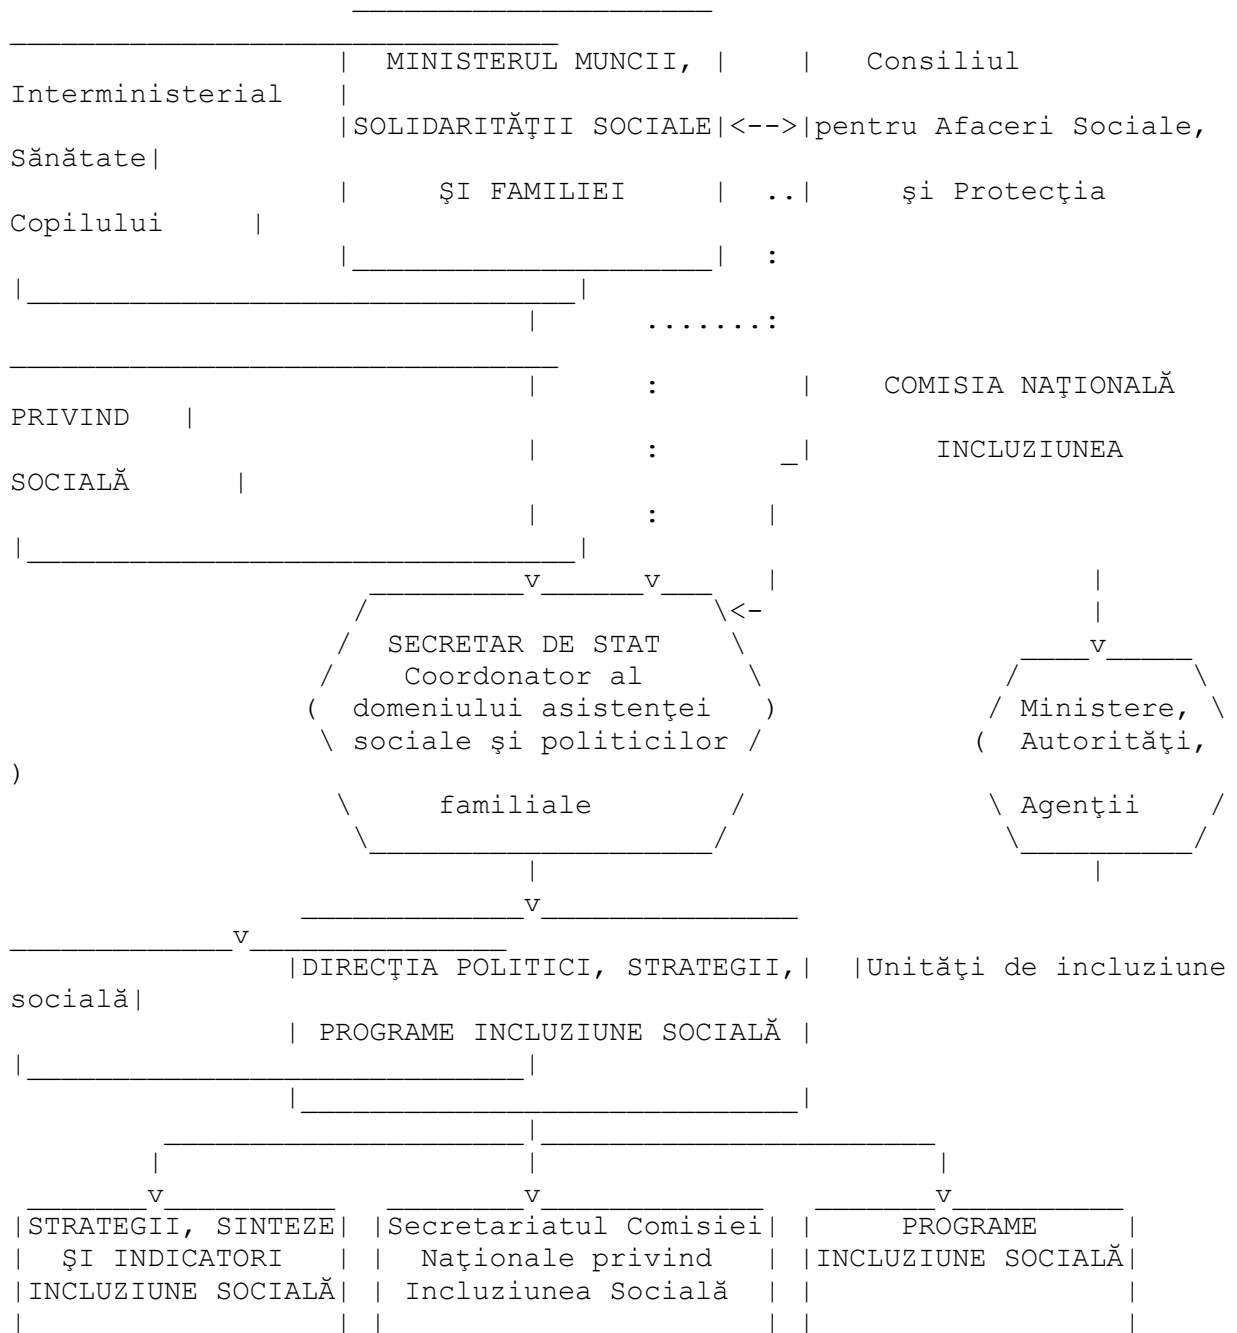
MINISTERUL MUNCII, SOLIDARITĂŢII SOCIALE ŞI FAMILIEI

Consiliul Interministerial pentru Afaceri Sociale, Sănătate şi Protecţia Copilului

COMISIA NAŢIONALĂ PRIVIND INCLUZIUNEA SOCIALĂ

SECRETAR DE STAT Coordonator al domeniului asistenţei sociale şi politicilor familiale

Ministere, Autorităţi, Agenţii

DIRECŢIA POLITICI, STRATEGII, PROGRAME INCLUZIUNE SOCIALĂ

Unităţi de incluziune socială

STRATEGII, SINTEZE ŞI INDICATORI INCLUZIUNE SOCIALĂ

Secretariatul Comisiei Naţionale privind Incluziunea Socială

PROGRAME INCLUZIUNE SOCIALĂ